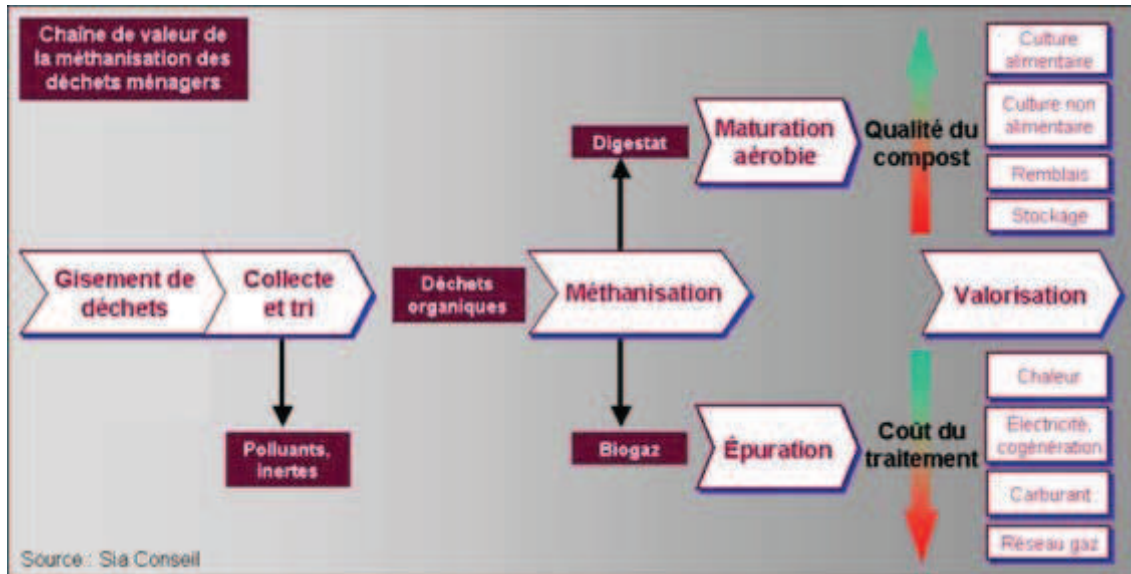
Chaîne de valeur de la méthanisation des déchets ménagers

Gisement de déchets

Collecte et tri

Polluants, inertes

Déchets organiques

Méthanisation

Digestat

Maturation aérobie

Biogaz

Épuration

Qualité du compost

Coût du traitement

Valorisation

Culture alimentaire

Culture non alimentaire

Remblais

Stockage

Chaleur

Electricité, cogénération

Carburant

Réseau gaz

Source : Sia Conseil